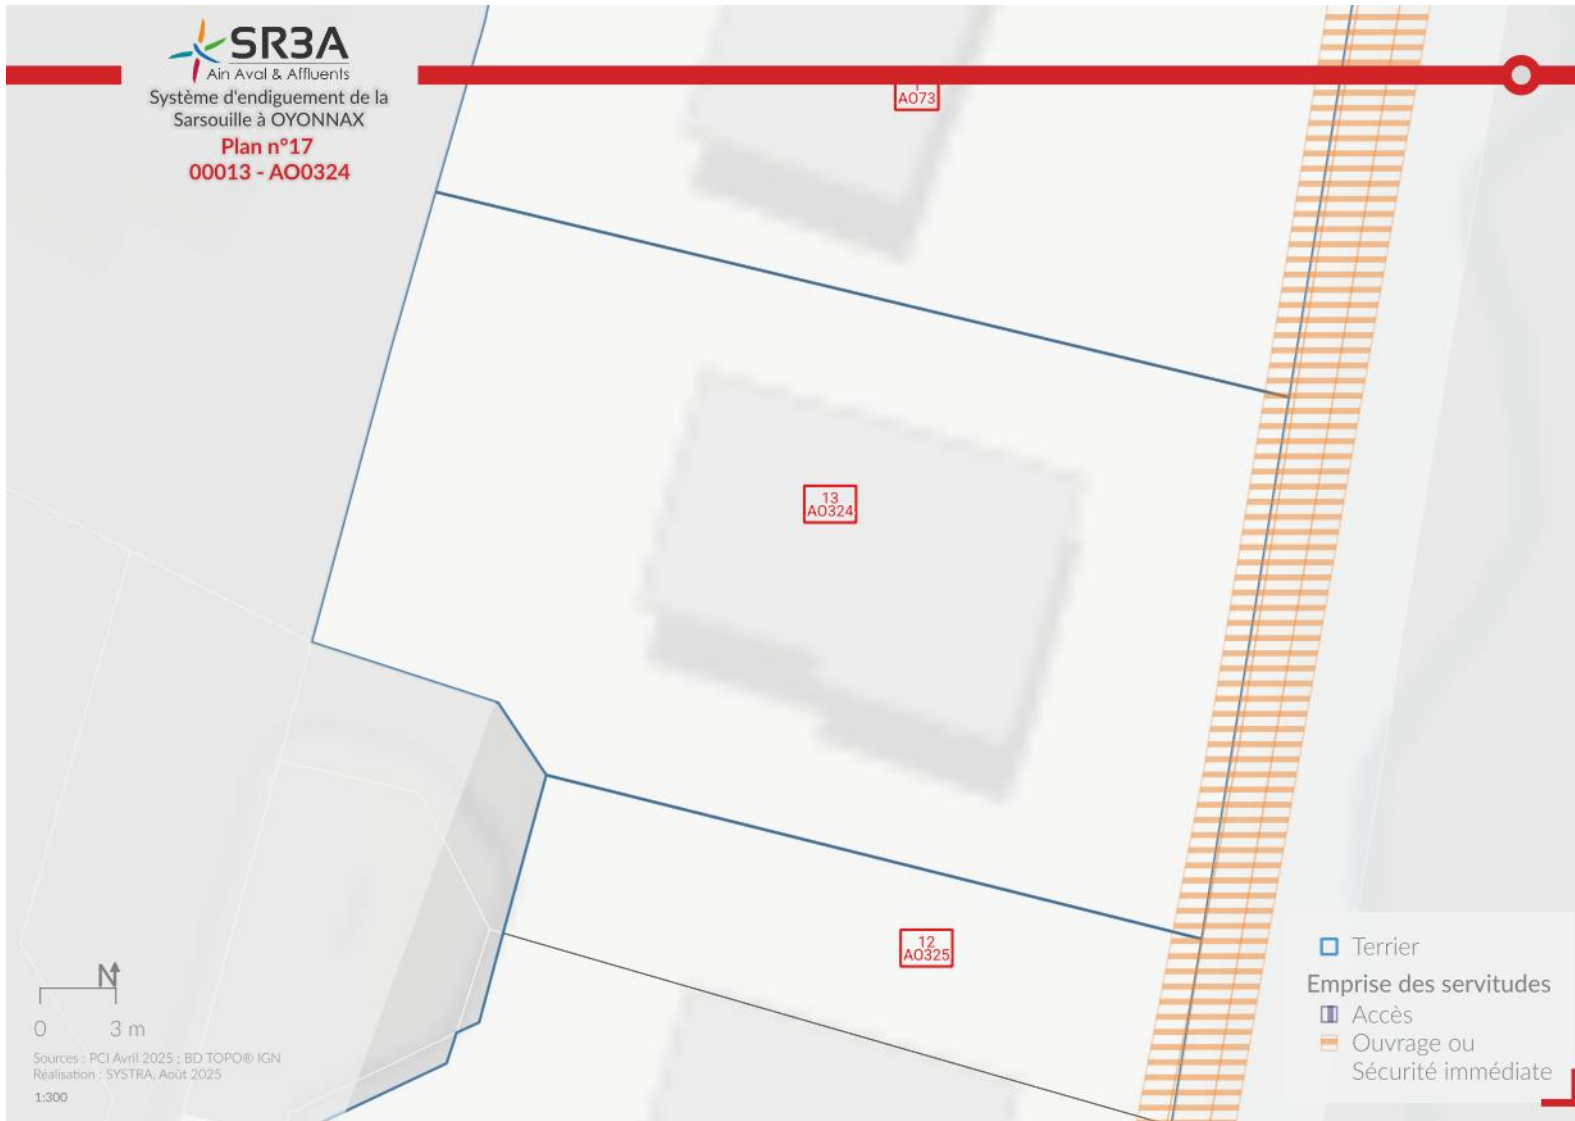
SR3A
Ain Aval & Affluents
Système d'endiguement de la Sarsouille à OYONNAX
Plan n°17
00013 - AO0324

AO73

13
AO324

12
AO325

N
0 3 m
Sources : PCI Avril 2025 ; BD TOPO® IGN
Réalisation : SYSTRA, Août 2025
1:300

Terrier
Emprise des servitudes
Accès
Ouvrage ou Sécurité immédiate